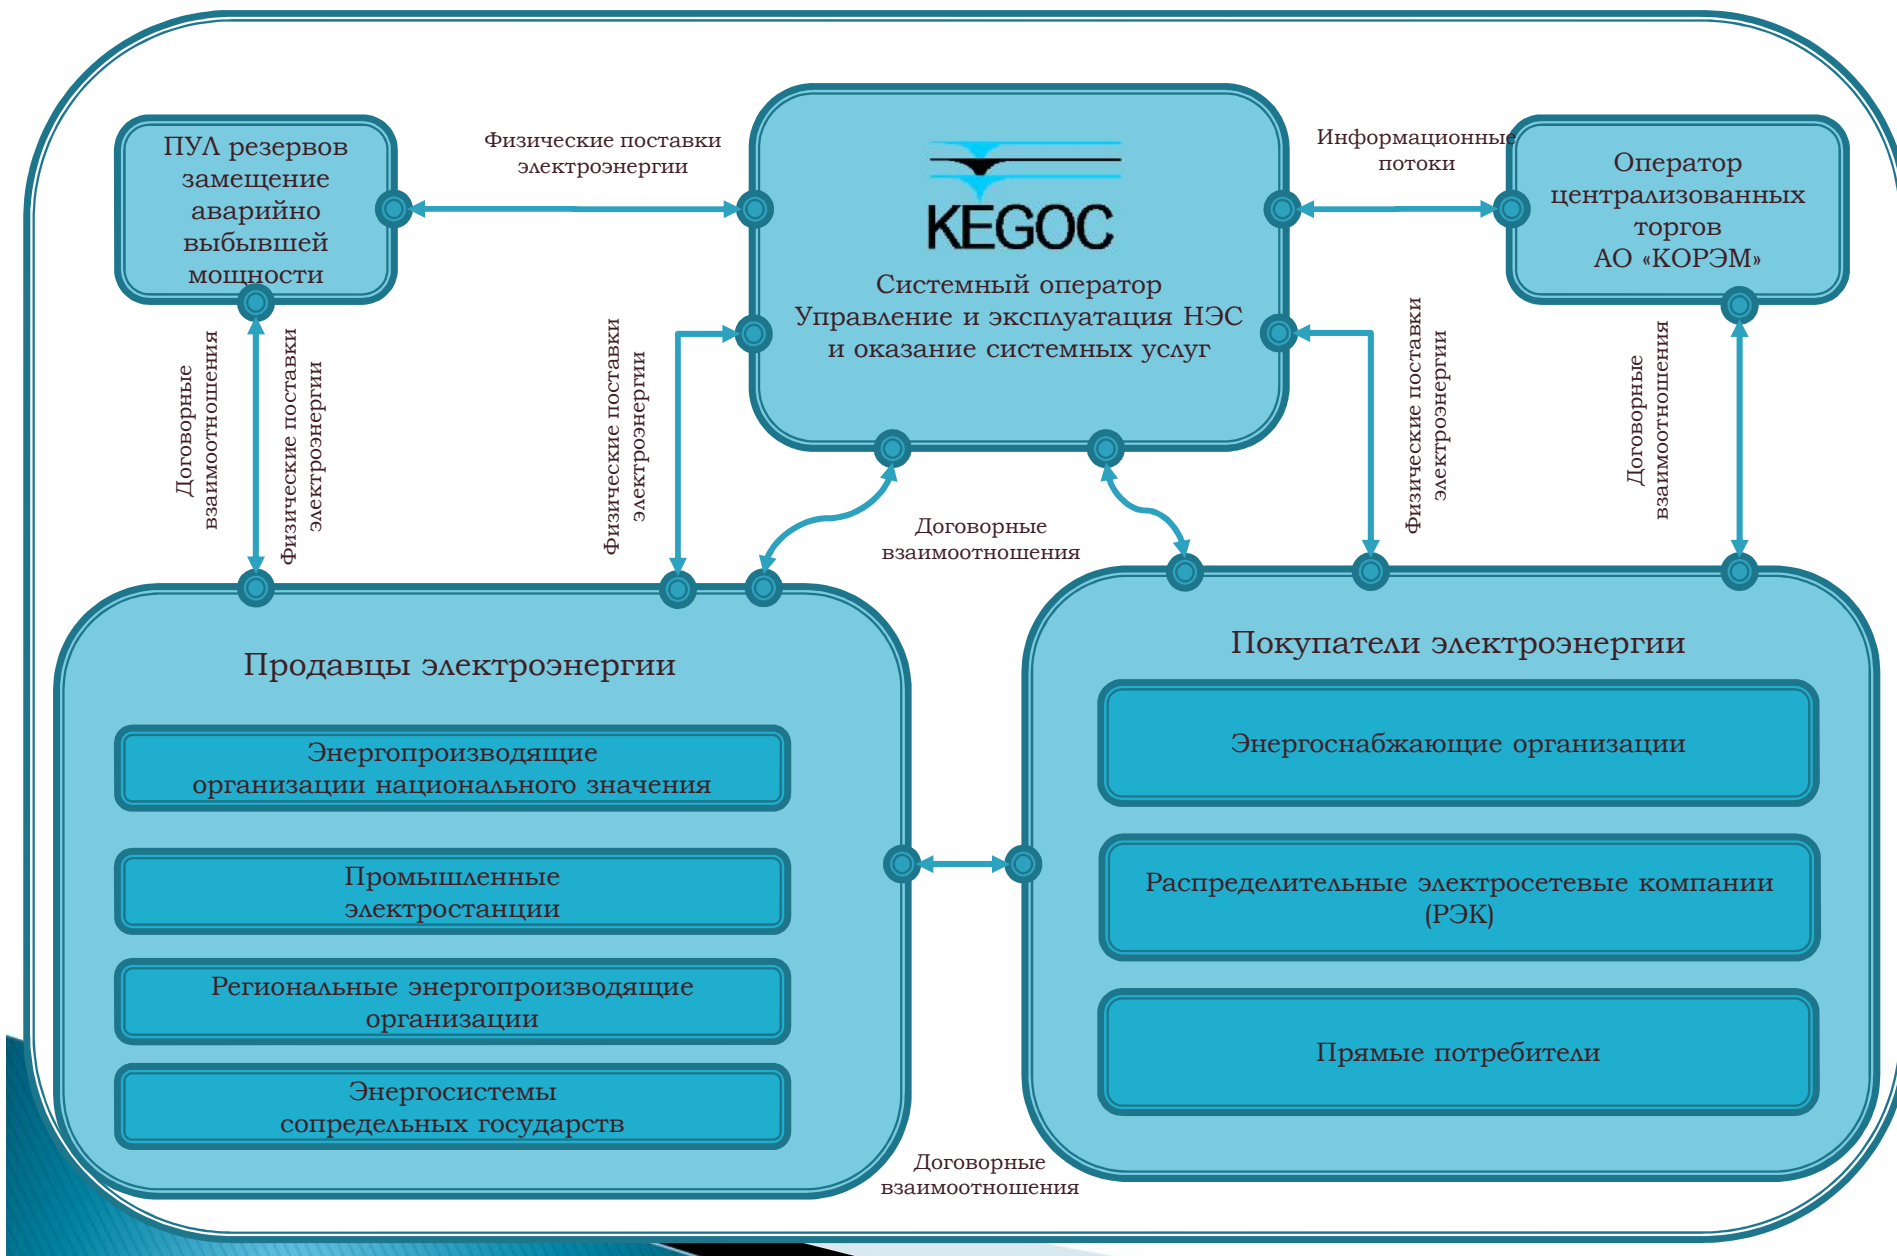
ПУЛ резервов замещение аварийно выбывшей мощности

Физические поставки электроэнергии

KEGOC

Системный оператор
Управление и эксплуатация НЭС и оказание системных услуг

Информационные потоки

Оператор централизованных торгов АО «КОРЭМ»

Договорные взаимоотношения

Физические поставки электроэнергии

Физические поставки электроэнергии

Договорные взаимоотношения

Физические поставки электроэнергии

Договорные взаимоотношения

Продавцы электроэнергии

Энергопроизводящие организации национального значения

Промышленные электростанции

Региональные энергопроизводящие организации

Энергосистемы сопредельных государств

Покупатели электроэнергии

Энергоснабжающие организации

Распределительные электросетевые компании (РЭК)

Прямые потребители

Договорные взаимоотношения